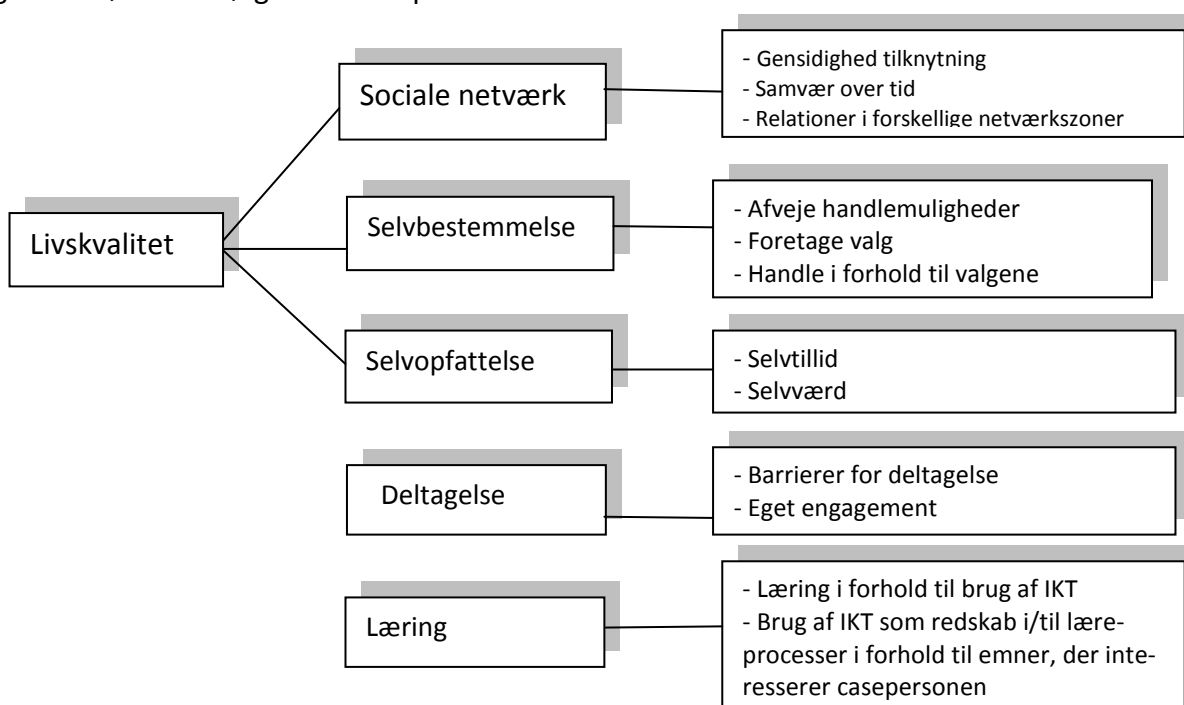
Livskvalitet

Sociale netværk

- Gensidighed tilknytning
- Samvær over tid
- Relationer i forskellige netværkszoner

Selvbestemmelse

- Afveje handlemuligheder
- Foretage valg
- Handle i forhold til valgene

Selvopfattelse

- Selvtillid
- Selvværd

Deltagelse

- Barrierer for deltagelse
- Eget engagement

Læring

- Læring i forhold til brug af IKT
- Brug af IKT som redskab i/til læreprocesser i forhold til emner, der interesserer casepersonen